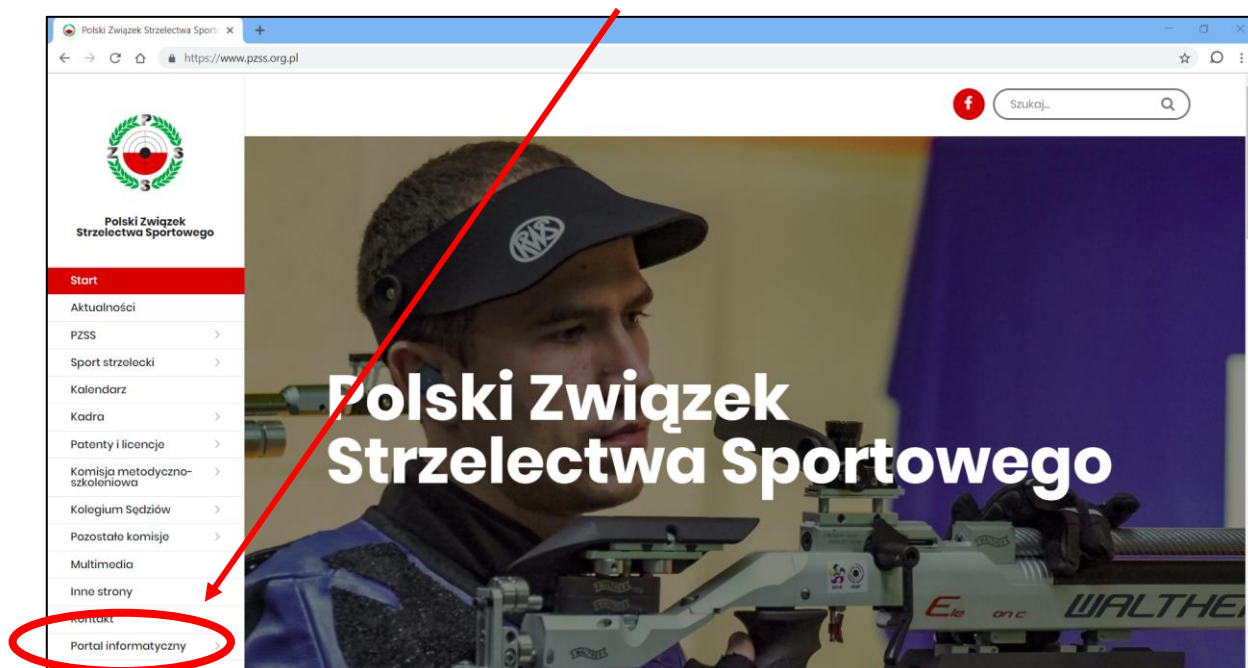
Polski Związek Strzelectwa Sporto ×
+
https://www.pzss.org.pl

Szukaj...

P Z S S

Polski Związek Strzelectwa Sportowego

Start
Aktualności
PZSS
Sport strzelecki
Kalendarz
Kadra
Patenty i licencje
Komisja metodyczno-szkoleniowa
Kolegium Sędziów
Pozostałe komisje
Multimedia
Inne strony
Kontakt
Portal informatyczny

Polski Związek Strzelectwa Sportowego

RWS

WALTHER